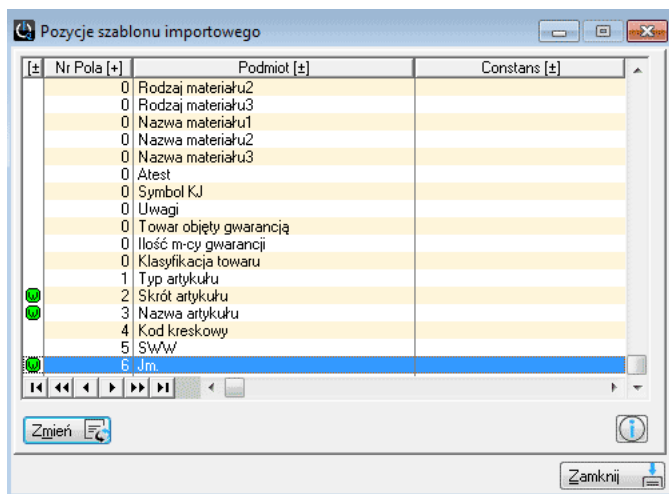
Pozycje szablonu importowego

| [±] | Nr Pola [+] | Podmiot [±] | Constans [±] |
|---|---|---|---|
| | 0 | Rodzaj materiału2 | |
| | 0 | Rodzaj materiału3 | |
| | 0 | Nazwa materiału1 | |
| | 0 | Nazwa materiału2 | |
| | 0 | Nazwa materiału3 | |
| | 0 | Atest | |
| | 0 | Symbol KJ | |
| | 0 | Uwagi | |
| | 0 | Towar objęty gwarancją | |
| | 0 | Ilość m-cy gwarancji | |
| | 0 | Klasyfikacja towaru | |
| | 1 | Typ artykułu | |
| W | 2 | Skrót artykułu | |
| W | 3 | Nazwa artykułu | |
| | 4 | Kod kreskowy | |
| | 5 | SWW | |
| W | 6 | Jm. | |

Zmień

Zamknij